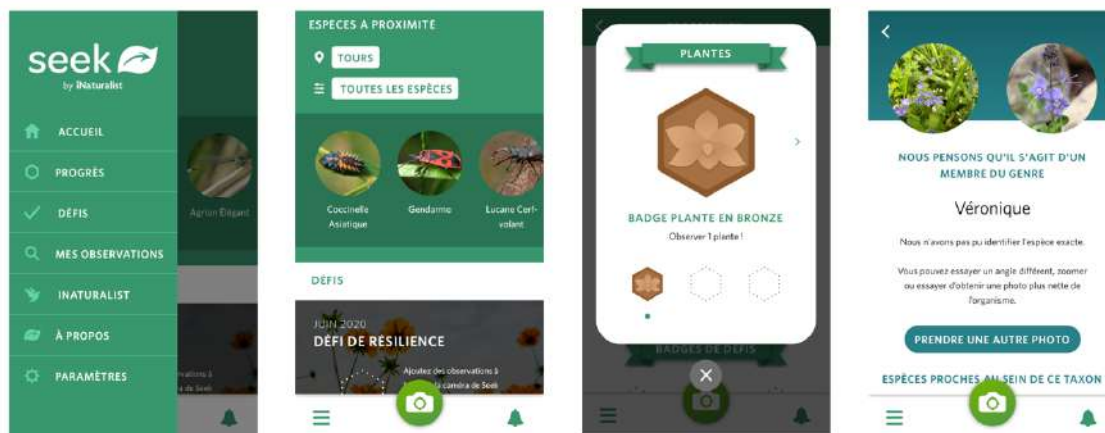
seek
by iNaturalist

ACCUEIL
PROGRÈS
DÉFIS
MES OBSERVATIONS
INATURALIST
À PROPOS
PARAMÈTRES

Agrion Élégant

ESPECES A PROXIMITÉ
TOURS
TOUTES LES ESPÈCES

Coccinelle Asiatique
Gendarme
Lucane Cerf-volant

DÉFIS

JUIN 2020
DÉFI DE RÉSILIENCE
Ajoutez des observations à la caméra de Seek

PLANTES
BADGE PLANTE EN BRONZE
Observer 1 plante !
BADGES DE DÉFIS

NOUS PENSONS QU'IL S'AGIT D'UN MEMBRE DU GENRE
Véronique
Nous n'avons pas pu identifier l'espèce exacte.
Vous pouvez essayer un angle différent, zoomer ou essayer d'obtenir une photo plus nette de l'organisme.
PRENDRE UNE AUTRE PHOTO
ESPÈCES PROCHES AU SEIN DE CE TAXON